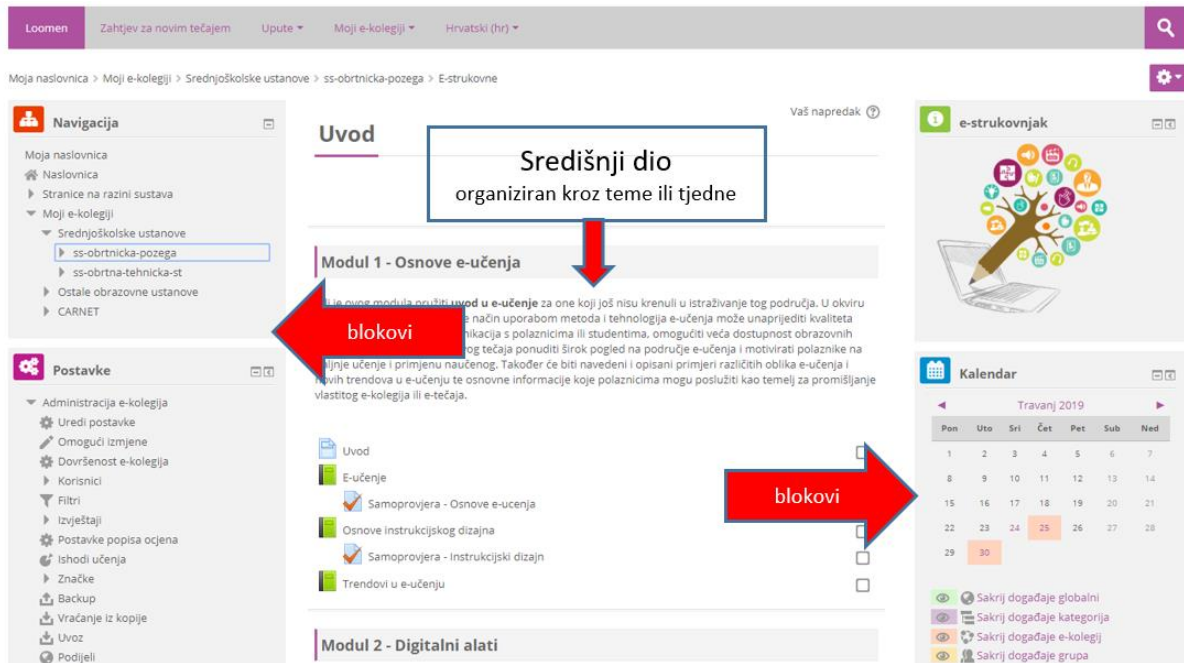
Loomen Zahtjev za novim tečajem Upute ▾ Moji e-kolegiji ▾ Hrvatski (hr) ▾

Moja naslovnica > Moji e-kolegiji > Srednjoškolske ustanove > ss-obrtnicka-pozega > E-strukovne

Navigacija

Moja naslovnica
Naslovnica
Stranice na razini sustava
Moji e-kolegiji
Srednjoškolske ustanove
ss-obrtnicka-pozega
ss-obrtna-tehnicka-st
Ostale obrazovne ustanove
CARNET

Postavke

Administracija e-kolegija
Uredi postavke
Omogući izmjene
Dovršenost e-kolegija
Korisnici
Filtri
Izvještaji
Postavke popisa ocjena
Ishodi učenja
Značke
Backup
Vraćanje iz kopije
Uvoz
Podijeli

Vaš napredak

Uvod

Središnji dio
organiziran kroz teme ili tjedne

Modul 1 - Osnove e-učenja

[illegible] je ovog modula pružiti uvod u e-učenje za one koji još nisu krenuli u istraživanje tog područja. U okviru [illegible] način uporabom metoda i tehnologija e-učenja može unaprijediti kvalitetu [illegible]nikacija s polaznicima ili studentima, omogućiti veća dostupnost obrazovnih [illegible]og tečaja ponuditi širok pogled na područje e-učenja i motivirati polaznike na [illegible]ljnje učenje i primjenu naučenog. Također će biti navedeni i opisani primjeri različitih oblika e-učenja i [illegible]ovih trendova u e-učenju te osnovne informacije koje polaznicima mogu poslužiti kao temelj za promišljanje vlastitog e-kolegija ili e-tečaja.

blokovi

Uvod
E-učenje
Samoprovjera - Osnove e-ucenja
Osnove instrukcijskog dizajna
Samoprovjera - Instrukcijski dizajn
Trendovi u e-učenju

Modul 2 - Digitalni alati

e-strukovnjak

Kalendar

Travanj 2019

| Pon | Uto | Sri | Čet | Pet | Sub | Ned |
|---|---|---|---|---|---|---|
| 1 | 2 | 3 | 4 | 5 | 6 | 7 |
| 8 | 9 | 10 | 11 | 12 | 13 | 14 |
| 15 | 16 | 17 | 18 | 19 | 20 | 21 |
| 22 | 23 | 24 | 25 | 26 | 27 | 28 |
| 29 | 30 | | | | | |

blokovi

Sakrij događaje globalni
Sakrij događaje kategorija
Sakrij događaje e-kolegij
Sakrij događaje grupa